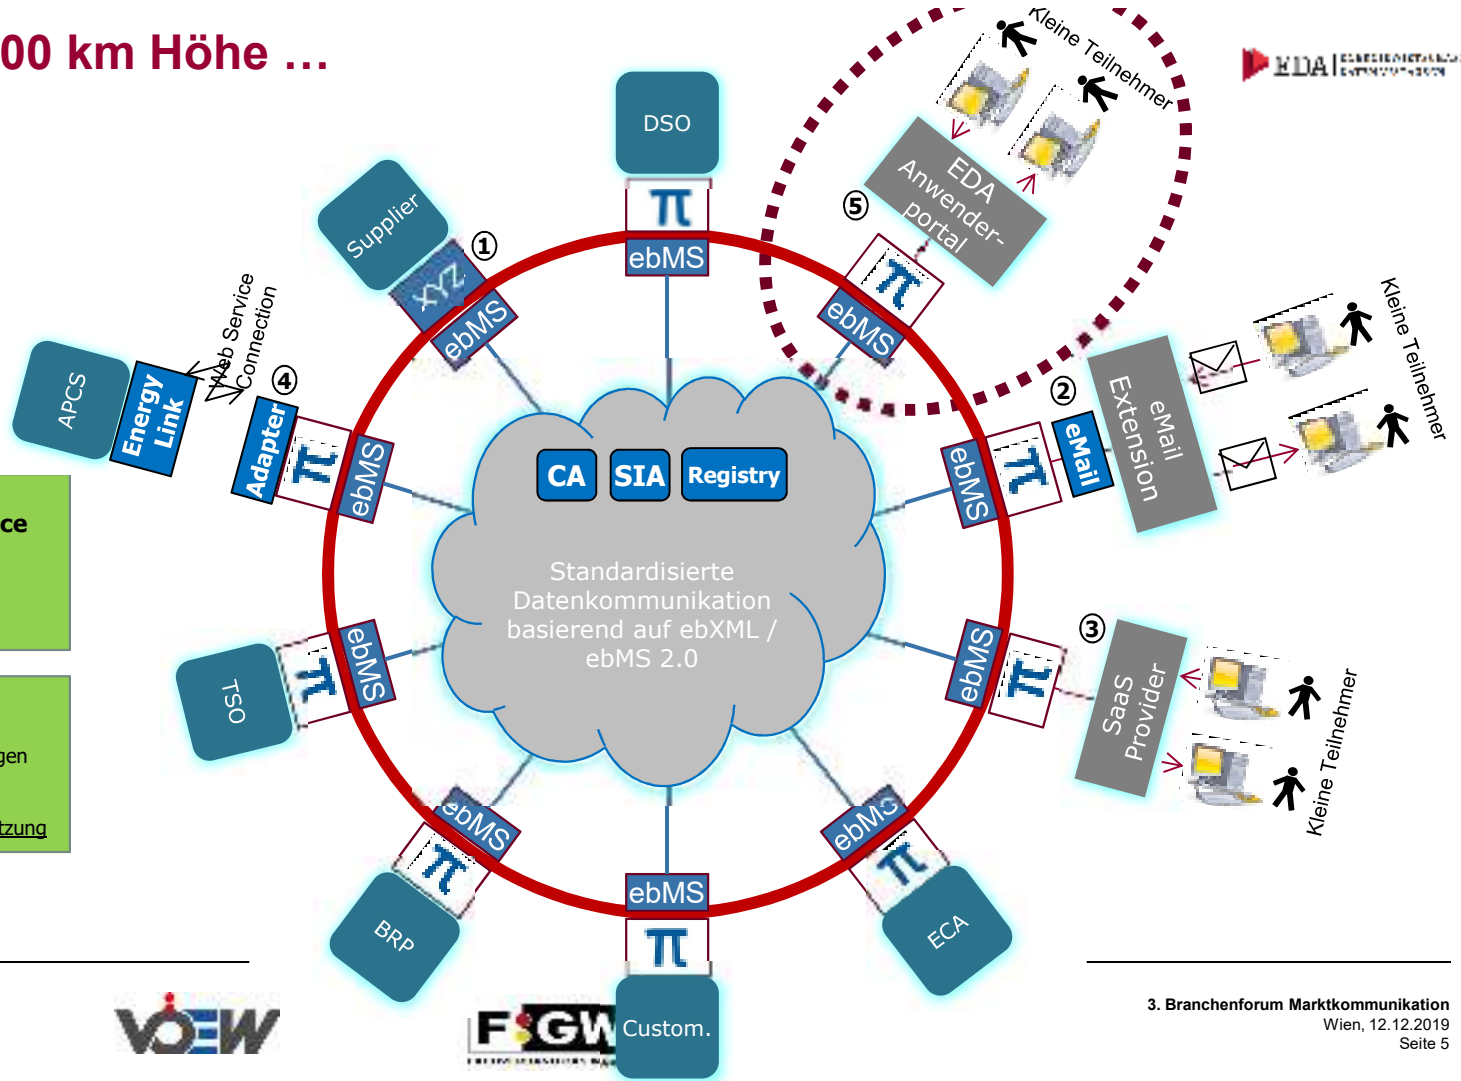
00 km Höhe …

EDA

Kleine Teilnehmer

DSO

$\pi$

ebMS

Supplier

XYZ

ebMS

①

EDA Anwender-portal

⑤

$\pi$

ebMS

Web Service Connection

APCS

Energy Link

④

Adapter

$\pi$

ebMS

CA

SIA

Registry

Standardisierte Datenkommunikation basierend auf ebXML / ebMS 2.0

②

eMail Extension

Kleine Teilnehmer

ebMS

$\pi$

eMail

ce

gen

tzung

TSO

$\pi$

ebMS

③

SaaS Provider

ebMS

$\pi$

Kleine Teilnehmer

ebMS

$\pi$

BRP

ebMS

$\pi$

Custom.

ebMS

$\pi$

ECA

VÖEW

FGW

3. Branchenforum Marktkommunikation
Wien, 12.12.2019
Seite 5